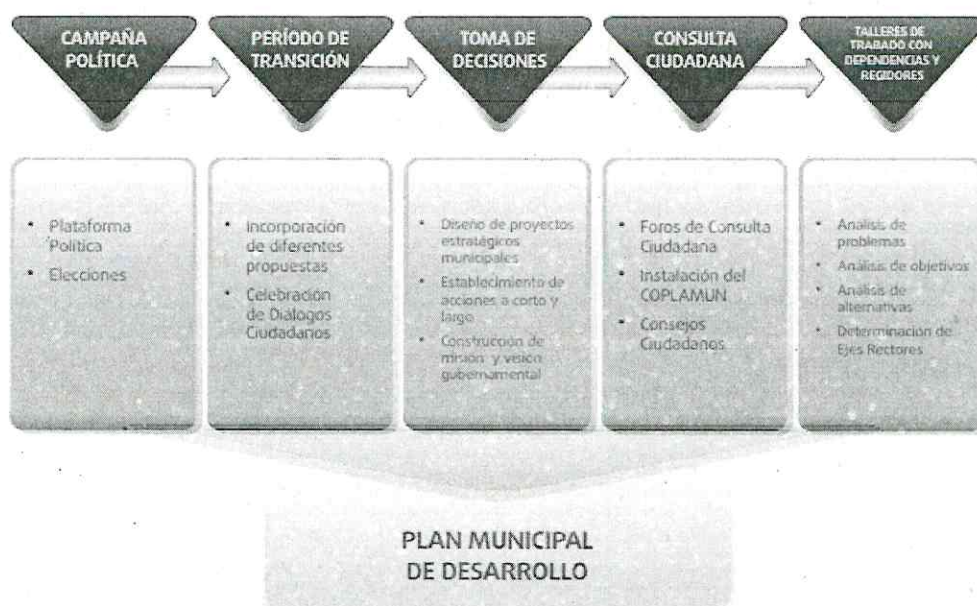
CAMPAÑA POLÍTICA

PERÍODO DE TRANSICIÓN

TOMA DE DECISIONES

CONSULTA CIUDADANA

TALLERES DE TRABADO CON DEPENDENCIAS Y REGIDORES

• Plataforma Política
• Elecciones

• Incorporación de diferentes propuestas
• Celebración de Diálogos Ciudadanos

• Diseño de proyectos estratégicos municipales
• Establecimiento de acciones a corto y largo
• Construcción de misión y visión gubernamental

• Foros de Consulta Ciudadana
• Instalación del COPLAMUN
• Consejos Ciudadanos

• Análisis de problemas
• Análisis de objetivos
• Análisis de alternativas
• Determinación de Ejes Rectores

PLAN MUNICIPAL DE DESARROLLO